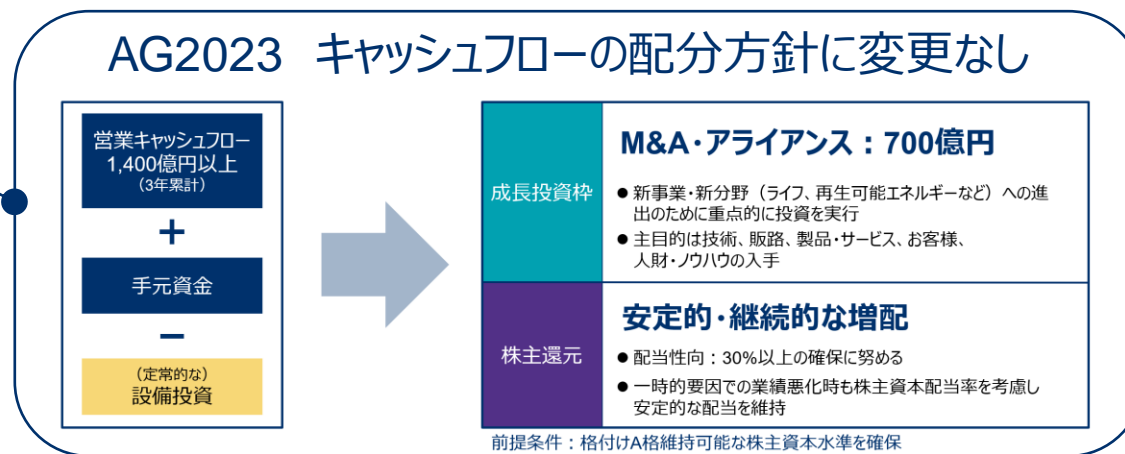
AG2023　キャッシュフローの配分方針に変更なし

営業キャッシュフロー
1,400億円以上
（3年累計）

+

手元資金

−

（定常的な）
設備投資

| 成長投資枠 | M&A・アライアンス：700億円<br>● 新事業・新分野（ライフ、再生可能エネルギーなど）への進出のために重点的に投資を実行<br>● 主目的は技術、販路、製品・サービス、お客様、人財・ノウハウの入手 |
|---|---|
| 株主還元 | 安定的・継続的な増配<br>● 配当性向：30%以上の確保に努める<br>● 一時的要因での業績悪化時も株主資本配当率を考慮し安定的な配当を維持 |

前提条件：格付けA格維持可能な株主資本水準を確保